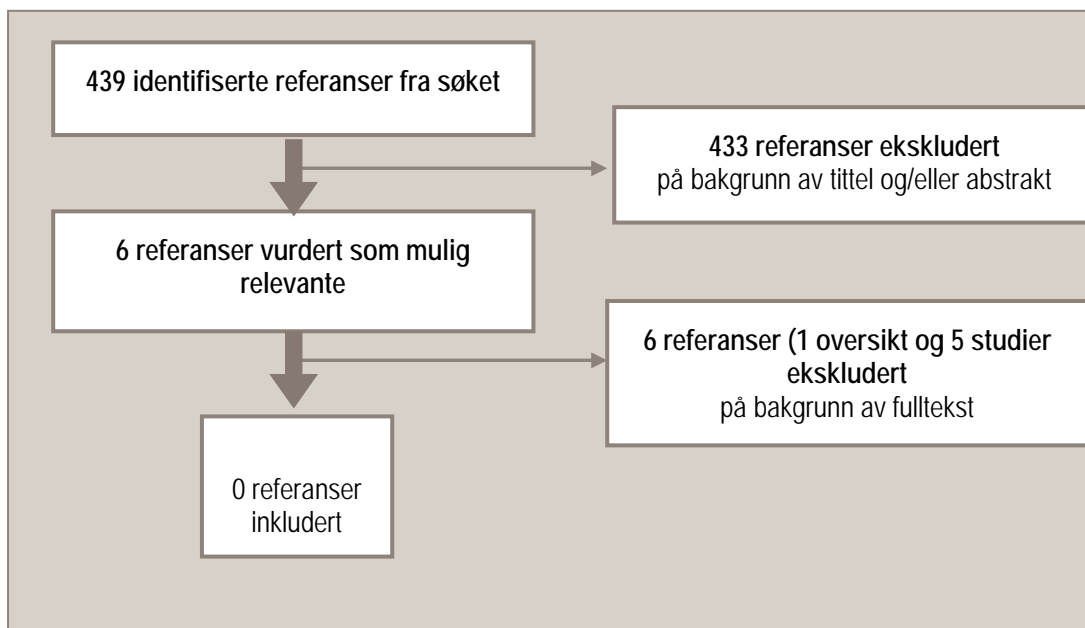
439 identifiserte referanser fra søket

433 referanser ekskludert
på bakgrunn av tittel og/eller abstrakt

6 referanser vurdert som mulig relevante

6 referanser (1 oversikt og 5 studier ekskludert
på bakgrunn av fulltekst

0 referanser inkludert